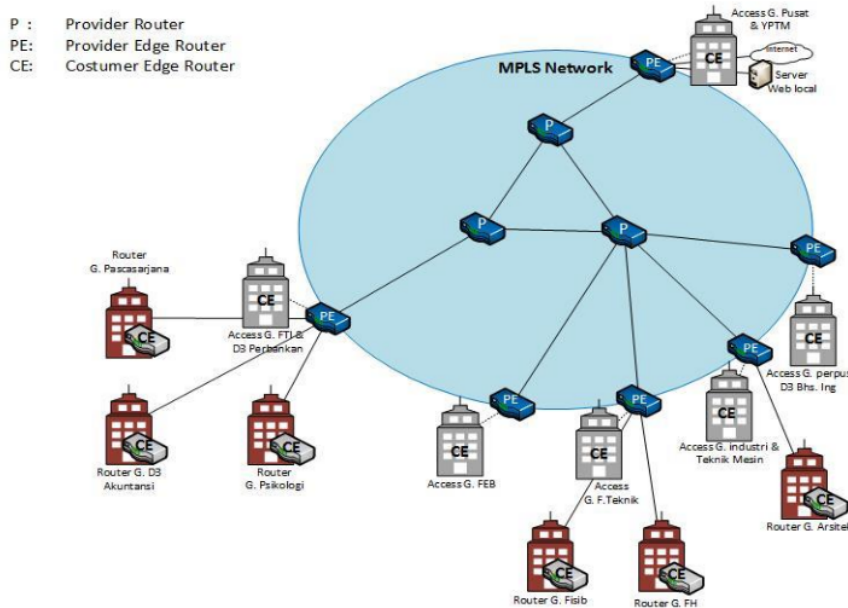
P : Provider Router
PE: Provider Edge Router
CE: Costumer Edge Router

MPLS Network

Access G. Pusat & YPTM
Internet
Server Web local
CE
PE
P
P
P
PE
PE
PE
PE
PE
PE

Router G. Pascasarjana
CE
CE
Access G. FTI & D3 Perbankan

Access G. perpus D3 Bhs. Ing
CE

CE
Router G. D3 Akuntansi
CE
Router G. Psikologi

CE
Access G. FEB
CE
Access G. F.Teknik
CE
Access G. industri & Teknik Mesin
CE
Router G. Arsitek

CE
Router G. Fisib
CE
Router G. FH